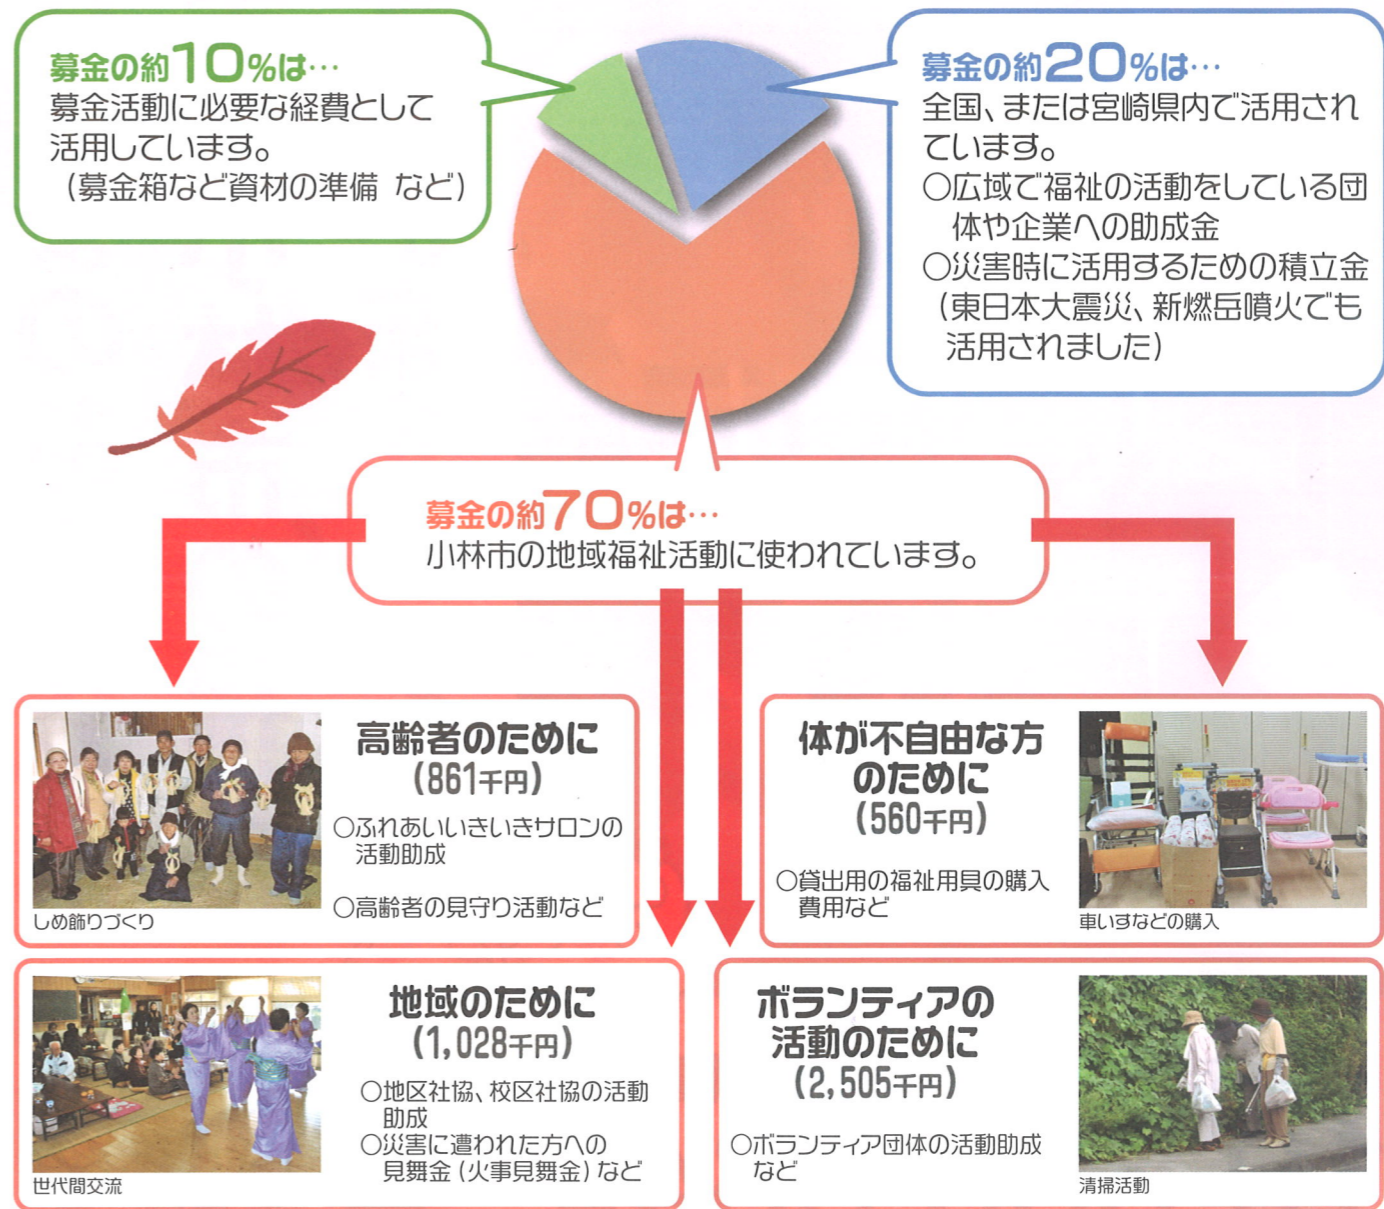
募金の約10%は…
募金活動に必要な経費として活用しています。
（募金箱など資材の準備 など）

募金の約20%は…
全国、または宮崎県内で活用されています。
○広域で福祉の活動をしている団体や企業への助成金
○災害時に活用するための積立金（東日本大震災、新燃岳噴火でも活用されました）

募金の約70%は…
小林市の地域福祉活動に使われています。

高齢者のために
（861千円）
○ふれあいいきいきサロンの活動助成
○高齢者の見守り活動など
しめ飾りづくり

体が不自由な方のために
（560千円）
○貸出用の福祉用具の購入費用など
車いすなどの購入

地域のために
（1,028千円）
○地区社協、校区社協の活動助成
○災害に遭われた方への見舞金（火事見舞金）など
世代間交流

ボランティアの活動のために
（2,505千円）
○ボランティア団体の活動助成など
清掃活動